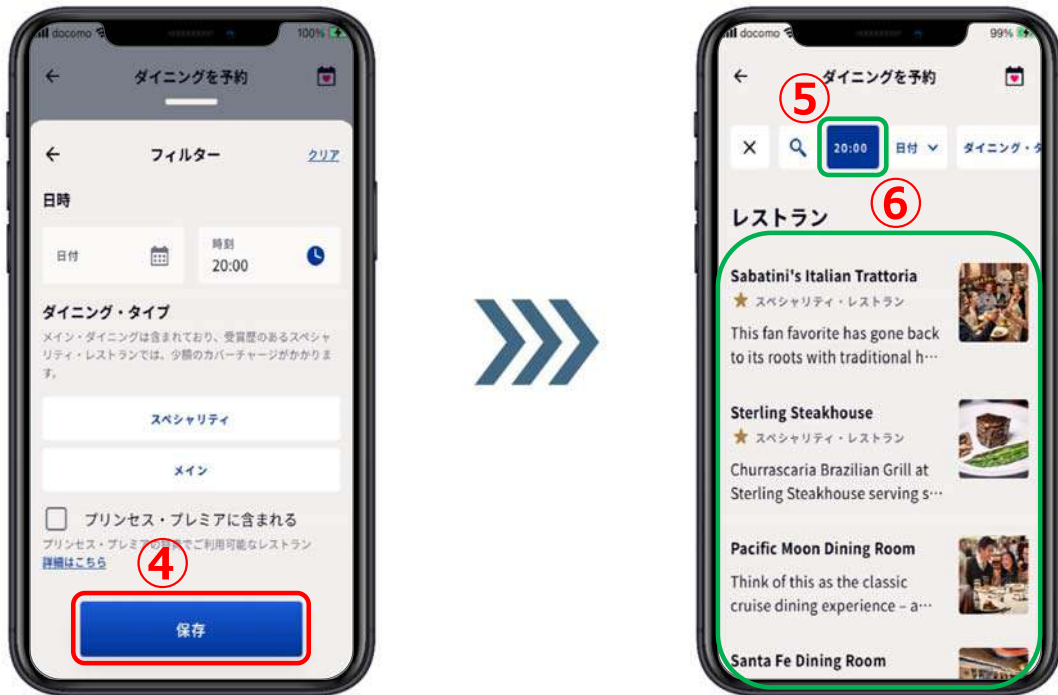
docomo 100%

ダイニングを予約

フィルター クリア

日時

日付

時刻
20:00

ダイニング・タイプ
メイン・ダイニングは含まれており、受賞歴のあるスペシャリティ・レストランでは、少額のカバーチャージがかかります。

スペシャリティ

メイン

プリンセス・プレミアに含まれる
プリンセス・プレミア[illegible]でご利用可能なレストラン
詳細はこちら

④

保存

docomo 99%

ダイニングを予約

⑤

20:00 日付 ダイニング・タ

⑥

レストラン

Sabatini's Italian Trattoria
スペシャリティ・レストラン
This fan favorite has gone back to its roots with traditional h…

Sterling Steakhouse
スペシャリティ・レストラン
Churrascaria Brazilian Grill at Sterling Steakhouse serving s…

Pacific Moon Dining Room
Think of this as the classic cruise dining experience – a…

Santa Fe Dining Room